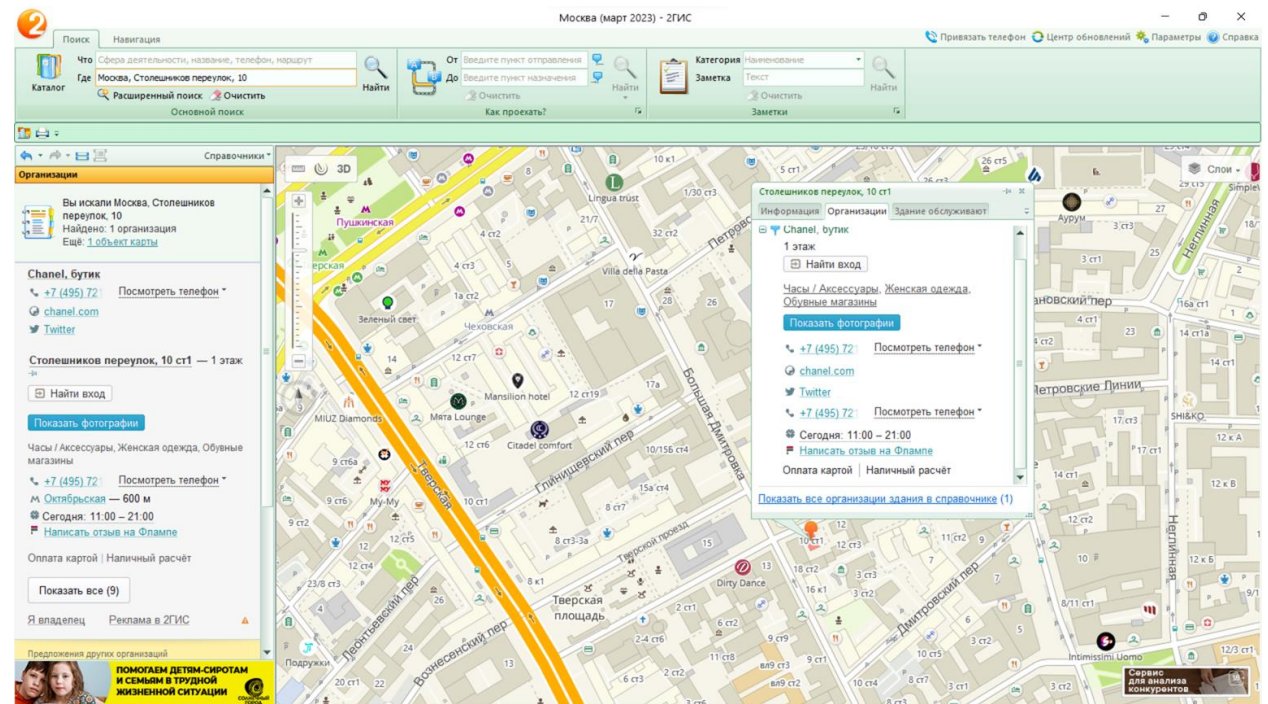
Москва (март 2023) - 2ГИС

Поиск Навигация

Привязать телефон Центр обновлений Параметры Справка

Каталог
Что Сфера деятельности, название, телефон, маршрут
Где Москва, Столешников переулок, 10
Найти
Расширенный поиск Очистить
Основной поиск

От Введите пункт отправления
До Введите пункт назначения
Очистить
Найти
Как проехать?

Категория Наименование
Заметка Текст
Очистить
Найти
Заметки

Справочники

Организации

Вы искали Москва, Столешников переулок, 10
Найдено: 1 организация
Ещё: 1 объект карты

Chanel, бутик
+7 (495) 72 Посмотреть телефон
chanel.com
Twitter

Столешников переулок, 10 ст1 — 1 этаж

Найти вход

Показать фотографии

Часы / Аксессуары, Женская одежда, Обувные магазины

+7 (495) 72 Посмотреть телефон
Октябрьская — 600 м
Сегодня: 11:00 – 21:00
Написать отзыв на Флампе

Оплата картой | Наличный расчёт

Показать все (9)

Я владелец Реклама в 2ГИС

Предложения других организаций

ПОМОГАЕМ ДЕТЯМ-СИРОТАМ И СЕМЬЯМ В ТРУДНОЙ ЖИЗНЕННОЙ СИТУАЦИИ

3D

Столешников переулок, 10 ст1
Информация Организации Здание обслуживают
Chanel, бутик
1 этаж
Найти вход
Часы / Аксессуары, Женская одежда, Обувные магазины
Показать фотографии
+7 (495) 72 Посмотреть телефон
chanel.com
Twitter
+7 (495) 72 Посмотреть телефон
Сегодня: 11:00 – 21:00
Написать отзыв на Флампе
Оплата картой | Наличный расчёт
Показать все организации здания в справочнике (1)

Слои

Пушкинская
Зеленый свет
Чеховская
Тверская
MIUZ Diamonds
Мята Lounge
Mansilion hotel
Citadel comfort
Lingua trust
Villa della Pasta
Петровка
Большая Дмитровка
Глинищевский пер
Тверской проезд
Тверская площадь
Леонтьевский пер
Вознесенский пер
Dirty Dance
Дмитровский пер
Неглинная
Аурум
Петровские Линии
SHI&KO
Intimissimi Uomo
My-My
Подружки
Сервис для анализа конкурентов